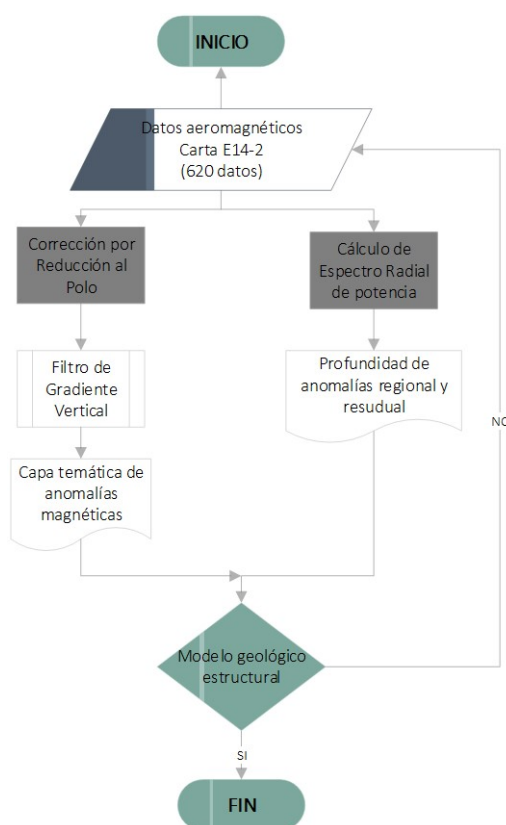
INICIO

Datos aeromagnéticos
Carta E14-2
(620 datos)

Corrección por Reducción al Polo

Cálculo de Espectro Radial de potencia

Filtro de Gradiente Vertical

Profundidad de anomalías regional y resudual

NO

Capa temática de anomalías magnéticas

Modelo geológico estructural

SI

FIN